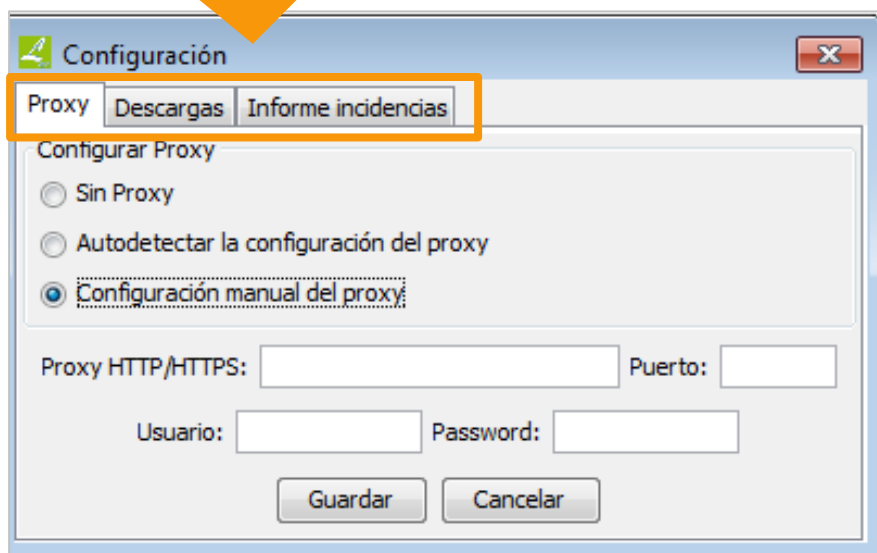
Configuración

Proxy
Descargas
Informe incidencias

Configurar Proxy

Sin Proxy

Autodetectar la configuración del proxy

Configuración manual del proxy

Proxy HTTP/HTTPS:
Puerto:

Usuario:
Password:

Guardar
Cancelar